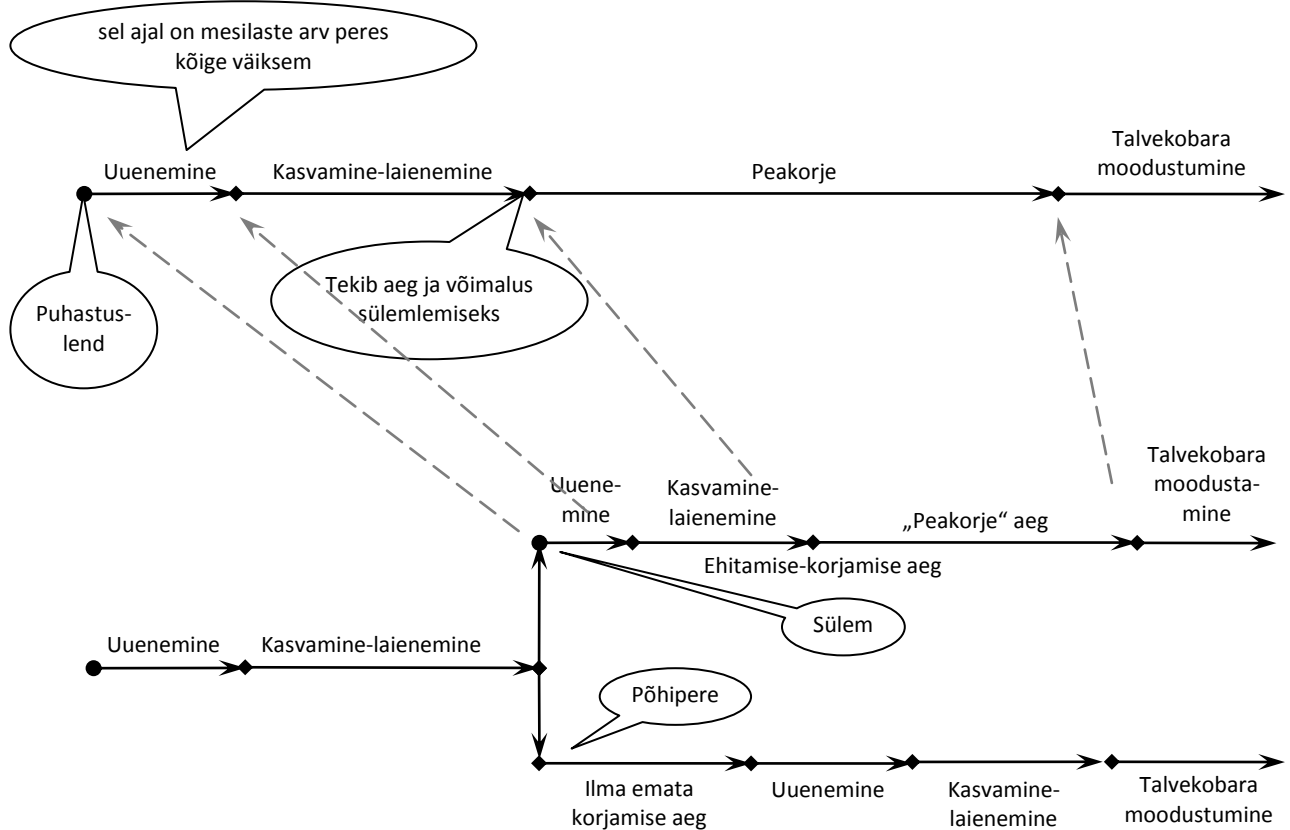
sel ajal on mesilaste arv peres kõige väiksem

Uuenemine

Kasvamine-laienemine

Peakorje

Talvekobara moodustumine

Puhastuslend

Tekib aeg ja võimalus sülemlemiseks

Uuenemine

Kasvaminelaienemine

„Peakorje“ aeg

Talvekobara moodustamine

Ehitamise-korjamise aeg

Sülem

Uuenemine

Kasvamine-laienemine

Põhipere

Ilma emata korjamise aeg

Uuenemine

Kasvaminelaienemine

Talvekobara moodustumine